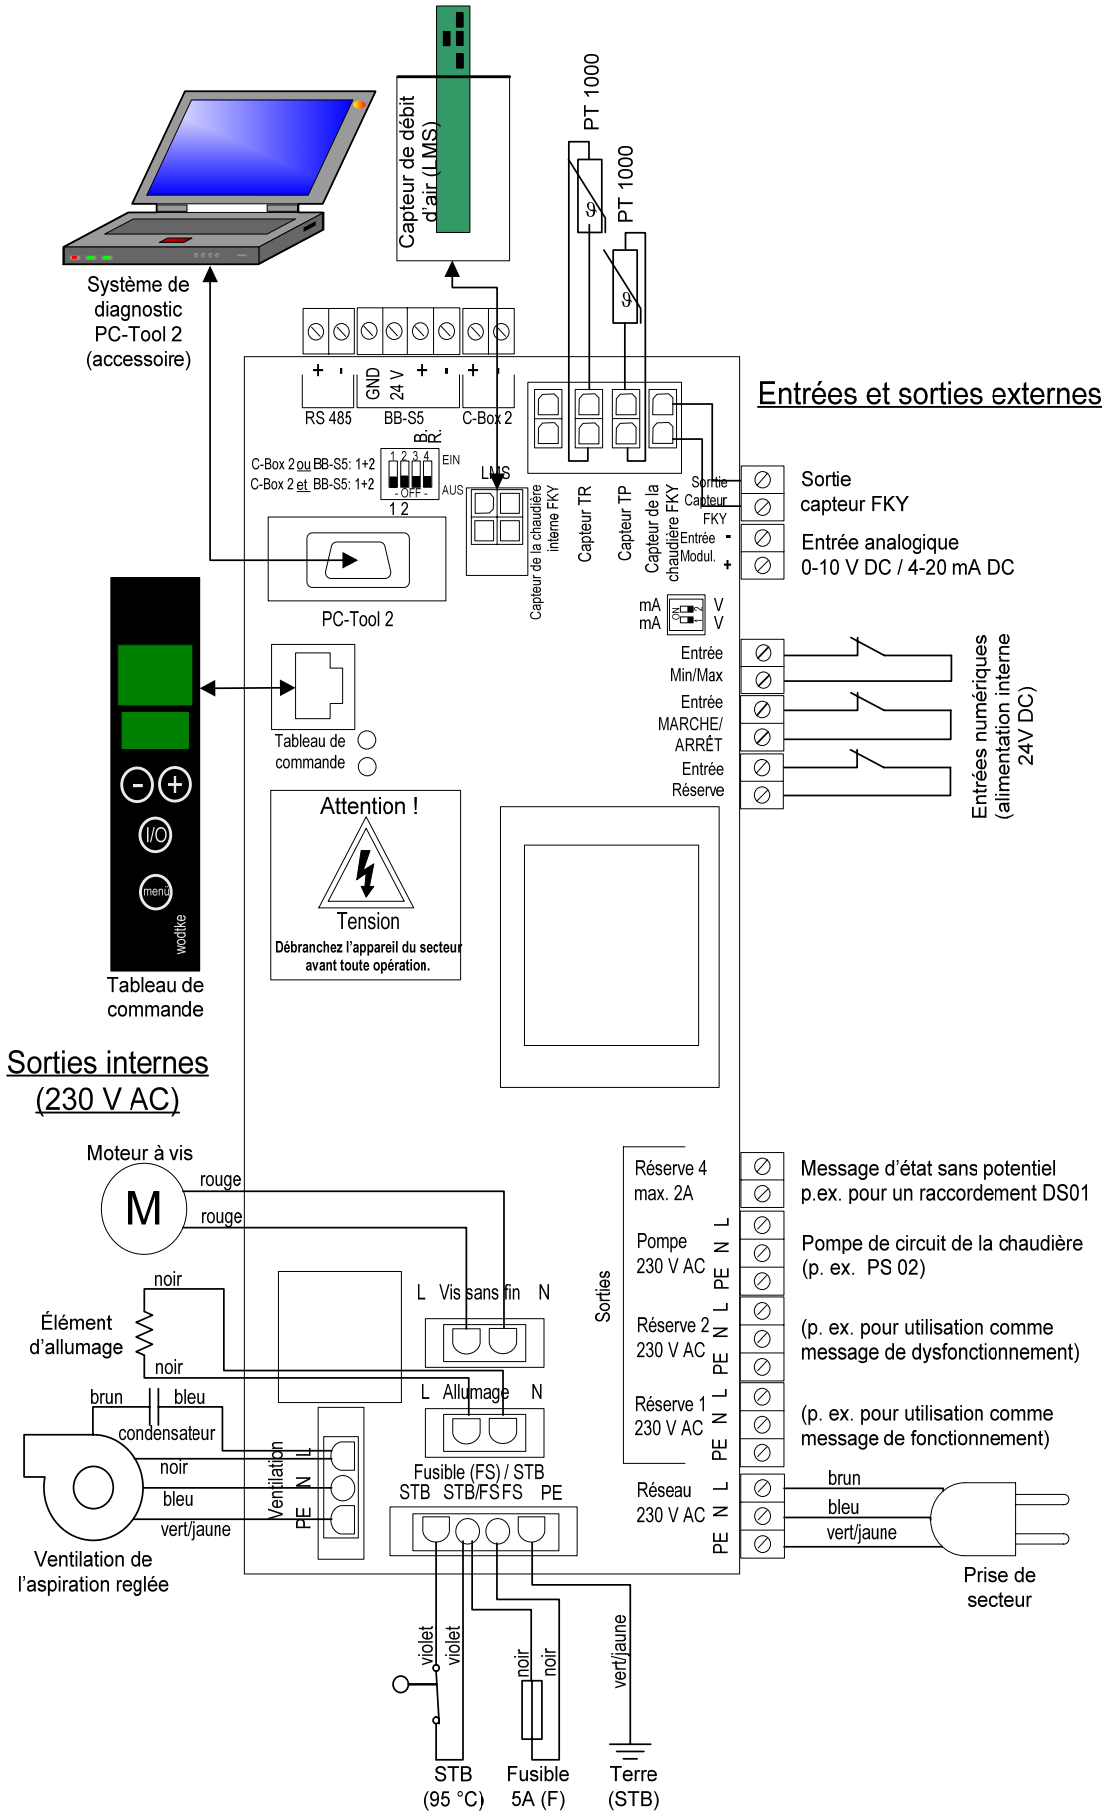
Système de diagnostic PC-Tool 2 (accessoire)

Capteur de débit d'air (LMS)

PT 1000

PT 1000

Entrées et sorties externes

+ -
RS 485
GND 24 V + -
BB-S5
+ -
C-Box 2

C-Box 2 ou BB-S5: 1+2
C-Box 2 et BB-S5: 1+2
1 2 3 4
EIN
AUS
- OFF -
1 2
LMS

Capteur de la chaudière interne FKY
Capteur TR
Capteur TP
Capteur de la chaudière FKY

Sortie Capteur FKY
Entrée Modul. - +

Sortie capteur FKY
Entrée analogique 0-10 V DC / 4-20 mA DC

mA V
mA V
ON 1 2

PC-Tool 2

Entrée Min/Max
Entrée MARCHE/ ARRÊT
Entrée Réserve

Entrées numériques (alimentation interne 24V DC)

Tableau de commande

Attention !
Tension
Débranchez l'appareil du secteur avant toute opération.

I/O
menü
wodtke

Tableau de commande

Sorties internes (230 V AC)

Moteur à vis
rouge
rouge
M

Élément d'allumage
noir
noir

L Vis sans fin N
L Allumage N

brun
bleu
condensateur
noir
bleu
vert/jaune
Ventilation
L N PE

Ventilation de l'aspiration reglée

Fusible (FS) / STB
STB STB/FS FS PE

Sorties
Réserve 4 max. 2A
Pompe 230 V AC
Réserve 2 230 V AC
Réserve 1 230 V AC
Réseau 230 V AC
L N PE

Message d'état sans potentiel p.ex. pour un raccordement DS01
Pompe de circuit de la chaudière (p. ex. PS 02)
(p. ex. pour utilisation comme message de dysfonctionnement)
(p. ex. pour utilisation comme message de fonctionnement)

brun
bleu
vert/jaune
Prise de secteur

violet
violet
noir
noir
vert/jaune

STB (95 °C)
Fusible 5A (F)
Terre (STB)